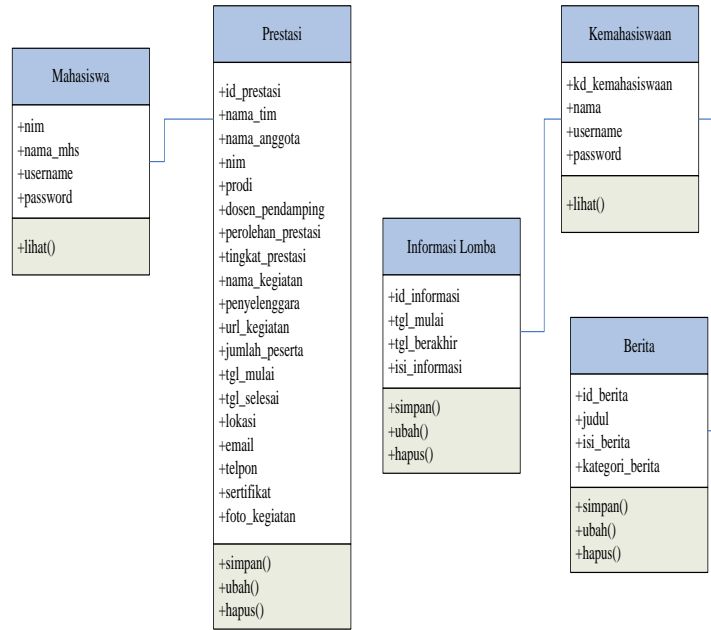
Mahasiswa

+nim
+nama_mhs
+username
+password

+lihat()

Prestasi

+id_prestasi
+nama_tim
+nama_anggota
+nim
+prodi
+dosen_pendamping
+perolehan_prestasi
+tingkat_prestasi
+nama_kegiatan
+penyelenggara
+url_kegiatan
+jumlah_peserta
+tgl_mulai
+tgl_selesai
+lokasi
+email
+telpon
+sertifikat
+foto_kegiatan

+simpan()
+ubah()
+hapus()

Informasi Lomba

+id_informasi
+tgl_mulai
+tgl_berakhir
+isi_informasi

+simpan()
+ubah()
+hapus()

Kemahasiswaan

+kd_kemahasiswaan
+nama
+username
+password

+lihat()

Berita

+id_berita
+judul
+isi_berita
+kategori_berita

+simpan()
+ubah()
+hapus()